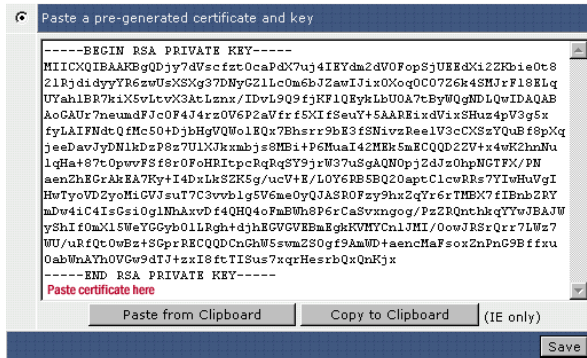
Paste a pre-generated certificate and key

-----BEGIN RSA PRIVATE KEY-----
MIICXQIBAAKBgQDjy7dVscfzt0cwZdX7uj4IEYdm2dV0FopSjUEEdXi2ZKbie0t8
2lRjdidyyYR6zwUsXSXg37DNyGZ1Lc0m6bJZawIJix0Xoq0C07Z6k4SMJrF18ELq
UYahlBR7kiX5vLtvX3AtLznx/IDvL9Q9fjKFlQEykLbU0A7tByWQgNDLQwIDAQAB
AoGAUr7neumdFJc0F4J4rz0V6P2aVfrf5XIfSeuY+5AAREixdVixSHuz4pV3g5x
fyLAIFNdtQfMc50+DjbHgVQWolEQx7Bhsrr9bE3fSNivzReelV3cCXSzYQuBf8pXq
jeeDavJyDNlkDzP8z7U1XJkxmbjs8MBi+P6MuaI42MEk5mECQQD22V+x4wK2hnNu
lqHa+87t0pwvFSf8r0FoHRItpcRqRqSY9jrW37uSgAQN0pjZdJz0hpNGTFX/PN
aenZhEGrAkEA7Ky+I4DxLkSZK5g/ucV+E/L0Y6RB5BQ20aptClcwRRs7YIwHuVgI
HwTyoVDZyoMiGVJsuT7C3vvb1g5V6me0yQJASR0Fzy9hxZqYr6rTMBX7fIBnbZRY
mDw4iC4IsGsi0glNhAxvDf4QHQ4oFmBWh8P6rCaSvxngog/PzZRQnthkqYYwJBAJW
yShIf0mX15WEYyGbh0lLRgh+djhEGVGVEBmEgkKVMYCnlJMI/OowJRSrQrr7LWz7
WU/uRfQt0wBz+SGprRECQQDCnGhW5swmZS0gf9AmWD+aencMaFsoxZnPnG9Bffxu
0abWnAYh0VGw9dTJ+zxI8ftTISus7xqrHesrbQxQnKjx
-----END RSA PRIVATE KEY-----
Paste certificate here

Paste from Clipboard | Copy to Clipboard | (IE only)

Save